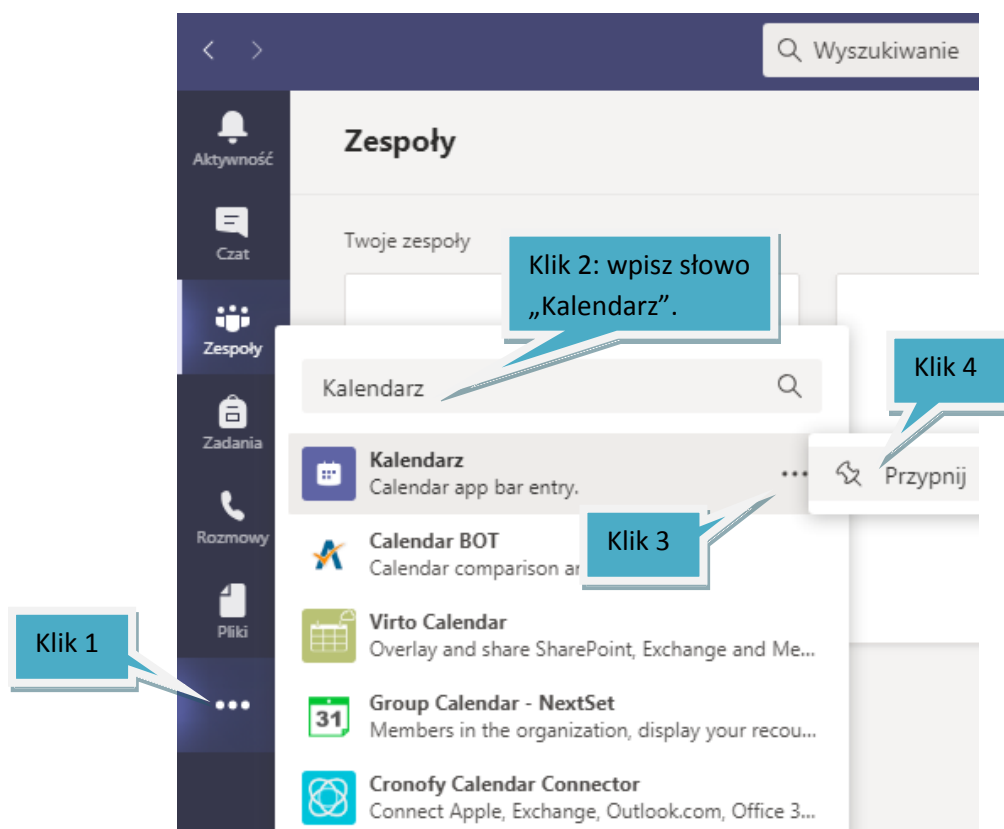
Wyszukiwanie

Aktywność

Czat

Zespoły

Zadania

Rozmowy

Pliki

Zespoły

Twoje zespoły

Klik 2: wpisz słowo „Kalendarz”.

Kalendarz

Klik 4

Kalendarz
Calendar app bar entry.

Przypnij

Klik 3

Calendar BOT
Calendar comparison ar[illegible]

Klik 1

Virto Calendar
Overlay and share SharePoint, Exchange and Me...

Group Calendar - NextSet
Members in the organization, display your recou...

31

Cronofy Calendar Connector
Connect Apple, Exchange, Outlook.com, Office 3...